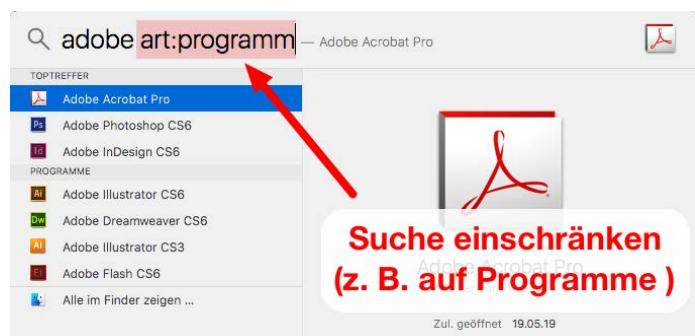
adobe art:programm — Adobe Acrobat Pro

TOPTREFFER
Adobe Acrobat Pro
Ps Adobe Photoshop CS6
Id Adobe InDesign CS6
PROGRAMME
Ai Adobe Illustrator CS6
Dw Adobe Dreamweaver CS6
Ai Adobe Illustrator CS3
Fl Adobe Flash CS6
Alle im Finder zeigen ...

Suche einschränken (z. B. auf Programme )

Adobe Acrobat Pro

Zul. geöffnet 19.05.19